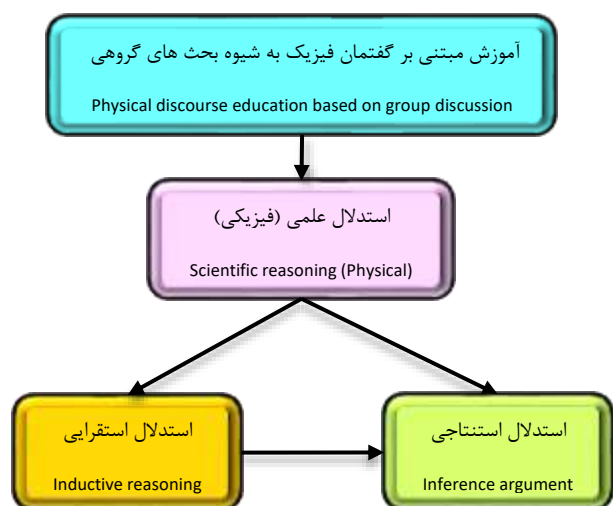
آموزش مبتنی بر گفتمان فیزیک به شیوه بحث های گروهی

Physical discourse education based on group discussion

استدلال علمی (فیزیکی)

Scientific reasoning (Physical)

استدلال استقرایی

Inductive reasoning

استدلال استنتاجی

Inference argument